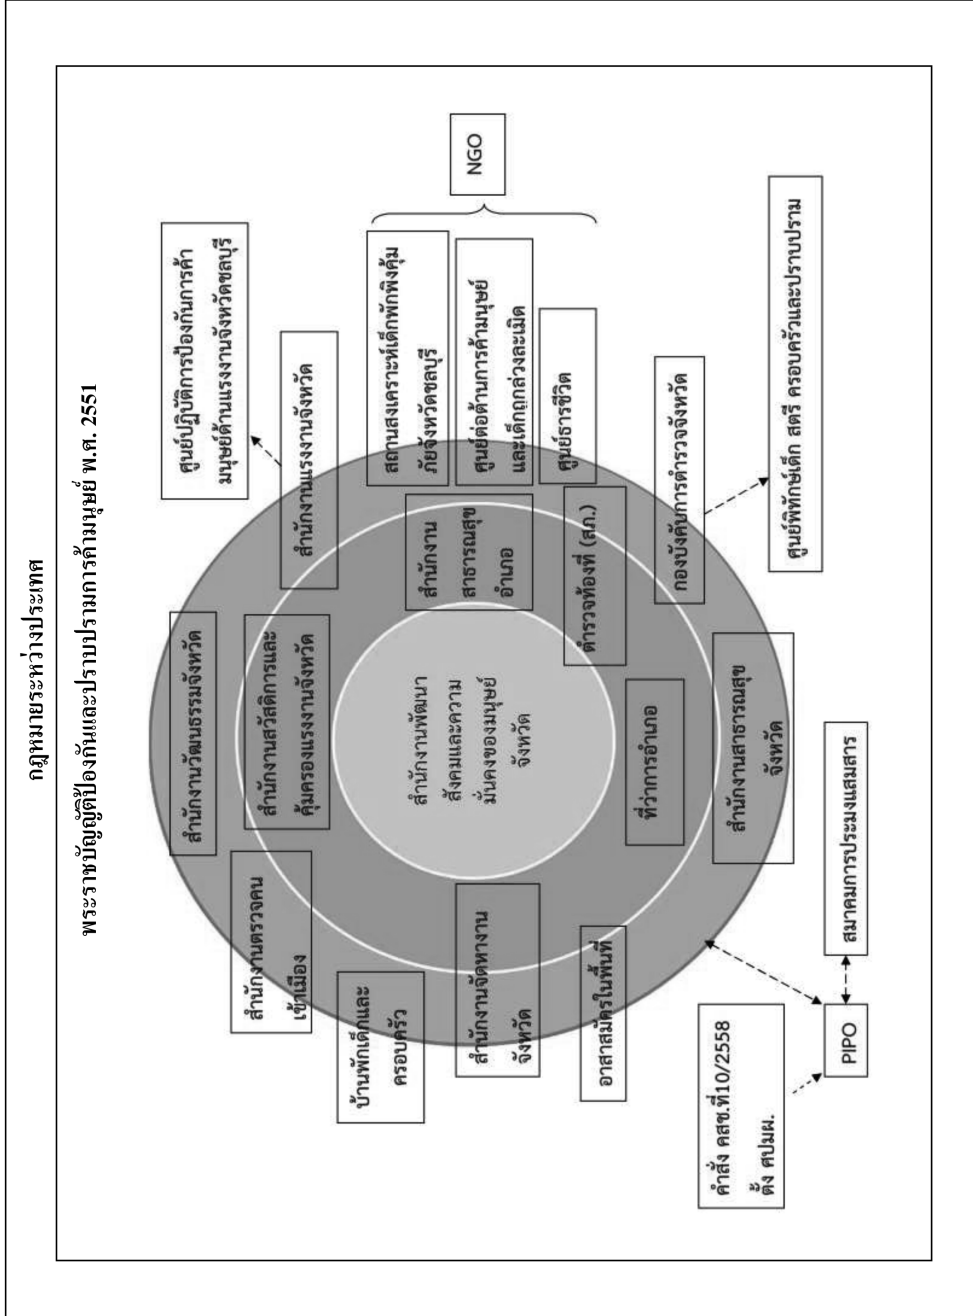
กฎหมายระหว่างประเทศ

พระราชบัญญัติป้องกันและปราบปรามการค้ามนุษย์ พ.ศ. 2551

สำนักงานพัฒนาสังคมและความมั่นคงของมนุษย์จังหวัด

ที่ว่าการอำเภอ

ตำรวจท้องที่ (สภ.)

สำนักงานสาธารณสุขอำเภอ

สำนักงานจัดหางานจังหวัด

อาสาสมัครในพื้นที่

สำนักงานสาธารณสุขจังหวัด

กองบังคับการตำรวจจังหวัด

สำนักงานแรงงานจังหวัด

สำนักงานสวัสดิการและคุ้มครองแรงงานจังหวัด

สำนักงานวัฒนธรรมจังหวัด

สำนักงานตรวจคนเข้าเมือง

บ้านพักเด็กและครอบครัว

ศูนย์ปฏิบัติการป้องกันการค้ามนุษย์ด้านแรงงานจังหวัดชลบุรี

สถานสงเคราะห์เด็กพักพิงคุ้มภัยจังหวัดชลบุรี

ศูนย์ต่อต้านการค้ามนุษย์และเด็กถูกล่วงละเมิด

ศูนย์ธารชีวิต

NGO

ศูนย์พิทักษ์เด็ก สตรี ครอบครัวและปราบปราม

สมาคมการประมงแสมสาร

PIPO

คำสั่ง คสช.ที่10/2558 ตั้ง ศปมผ.